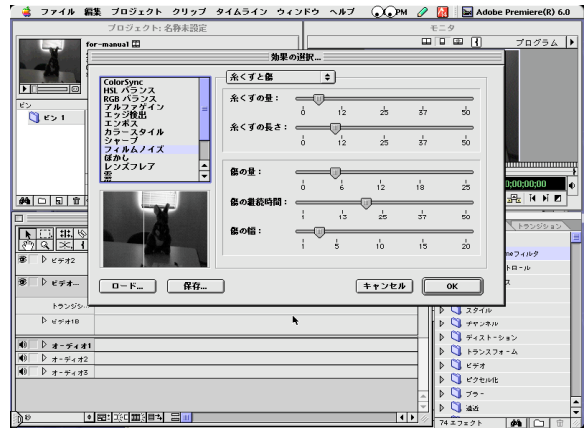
ファイル 編集 プロジェクト クリップ タイムライン ウィンドウ ヘルプ PM Adobe Premiere(R) 6.0

プロジェクト：名称未設定

for-manual1

ビン

ビン 1

モニタ

プログラム

効果の選択...

ColorSync
HSL バランス
RGB バランス
アルファゲイン
エッジ検出
エンボス
カラースタイル
シャープ
フィルムノイズ
ぼかし
レンズフレア
雲

糸くずと傷

糸くずの量：
0 12 25 37 50

糸くずの長さ：
0 12 25 37 50

傷の量：
0 6 12 18 25

傷の継続時間：
1 13 25 37 50

傷の幅：
1 5 10 15 20

ロード...

保存...

キャンセル

OK

ビデオ2

ビデオ

トランジション

ビデオ1B

オーディオ1

オーディオ2

オーディオ3

0;00;00;00

トランジション

obeフィルタ

トロール

ス

スタイル

チャンネル

ディストーション

トランスフォーム

ビデオ

ピクセル化

ブラー

通過

74 エフェクト